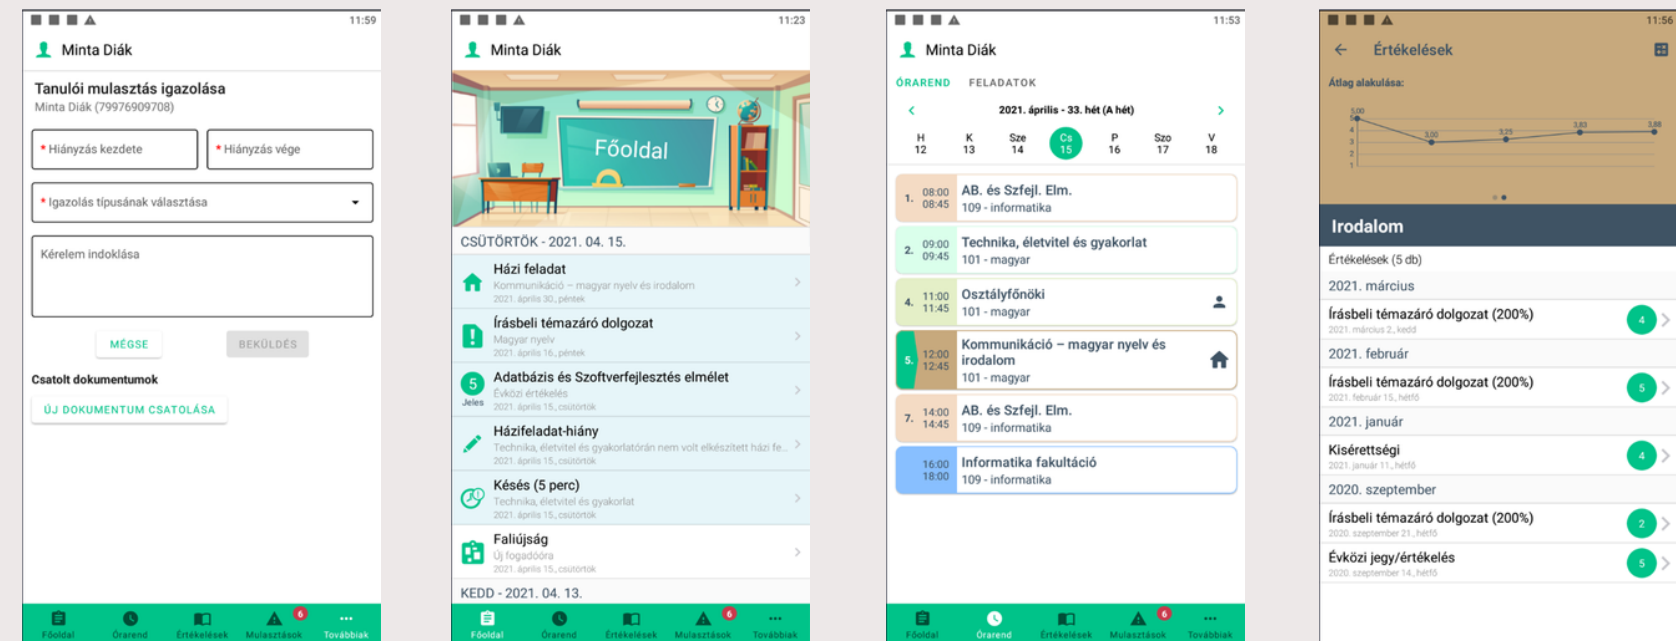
11:59
Minta Diák
Tanulói mulasztás igazolása
Minta Diák (79976909708)
* Hiányzás kezdete
* Hiányzás vége
* Igazolás típusának választása
Kérelem indoklása
MÉGSE
BEKÜLDÉS
Csatolt dokumentumok
ÚJ DOKUMENTUM CSATOLÁSA
Főoldal Órarend Értékelések Mulasztások 6 Továbbiak

11:23
Minta Diák
Főoldal
CSÜTÖRTÖK - 2021. 04. 15.
Házi feladat
Kommunikáció – magyar nyelv és irodalom
2021. április 30., péntek
Írásbeli témazáró dolgozat
Magyar nyelv
2021. április 16., péntek
5 Jeles
Adatbázis és Szoftverfejlesztés elmélet
Évközi értékelés
2021. április 15., csütörtök
Házifeladat-hiány
Technika, életvitel és gyakorlatórán nem volt elkészített házi fe...
2021. április 15., csütörtök
Késés (5 perc)
Technika, életvitel és gyakorlat
2021. április 15., csütörtök
Faliújság
Új fogadóóra
2021. április 15., csütörtök
KEDD - 2021. 04. 13.
Főoldal Órarend Értékelések Mulasztások 6 Továbbiak

11:53
Minta Diák
ÓRAREND FELADATOK
2021. április - 33. hét (A hét)
H 12 K 13 Sze 14 Cs 15 P 16 Szo 17 V 18
1. 08:00 08:45 AB. és Szfejl. Elm. 109 - informatika
2. 09:00 09:45 Technika, életvitel és gyakorlat 101 - magyar
4. 11:00 11:45 Osztályfőnöki 101 - magyar
5. 12:00 12:45 Kommunikáció – magyar nyelv és irodalom 101 - magyar
7. 14:00 14:45 AB. és Szfejl. Elm. 109 - informatika
16:00 18:00 Informatika fakultáció 109 - informatika
Főoldal Órarend Értékelések Mulasztások 6 Továbbiak

11:56
Értékelések
Átlag alakulása:
5,00 3,00 3,25 3,83 3,88
Irodalom
Értékelések (5 db)
2021. március
Írásbeli témazáró dolgozat (200%) 4
2021. március 2., kedd
2021. február
Írásbeli témazáró dolgozat (200%) 5
2021. február 15., hétfő
2021. január
Kisérettségi 4
2021. január 11., hétfő
2020. szeptember
Írásbeli témazáró dolgozat (200%) 2
2020. szeptember 21., hétfő
Évközi jegy/értékelés 5
2020. szeptember 14., hétfő